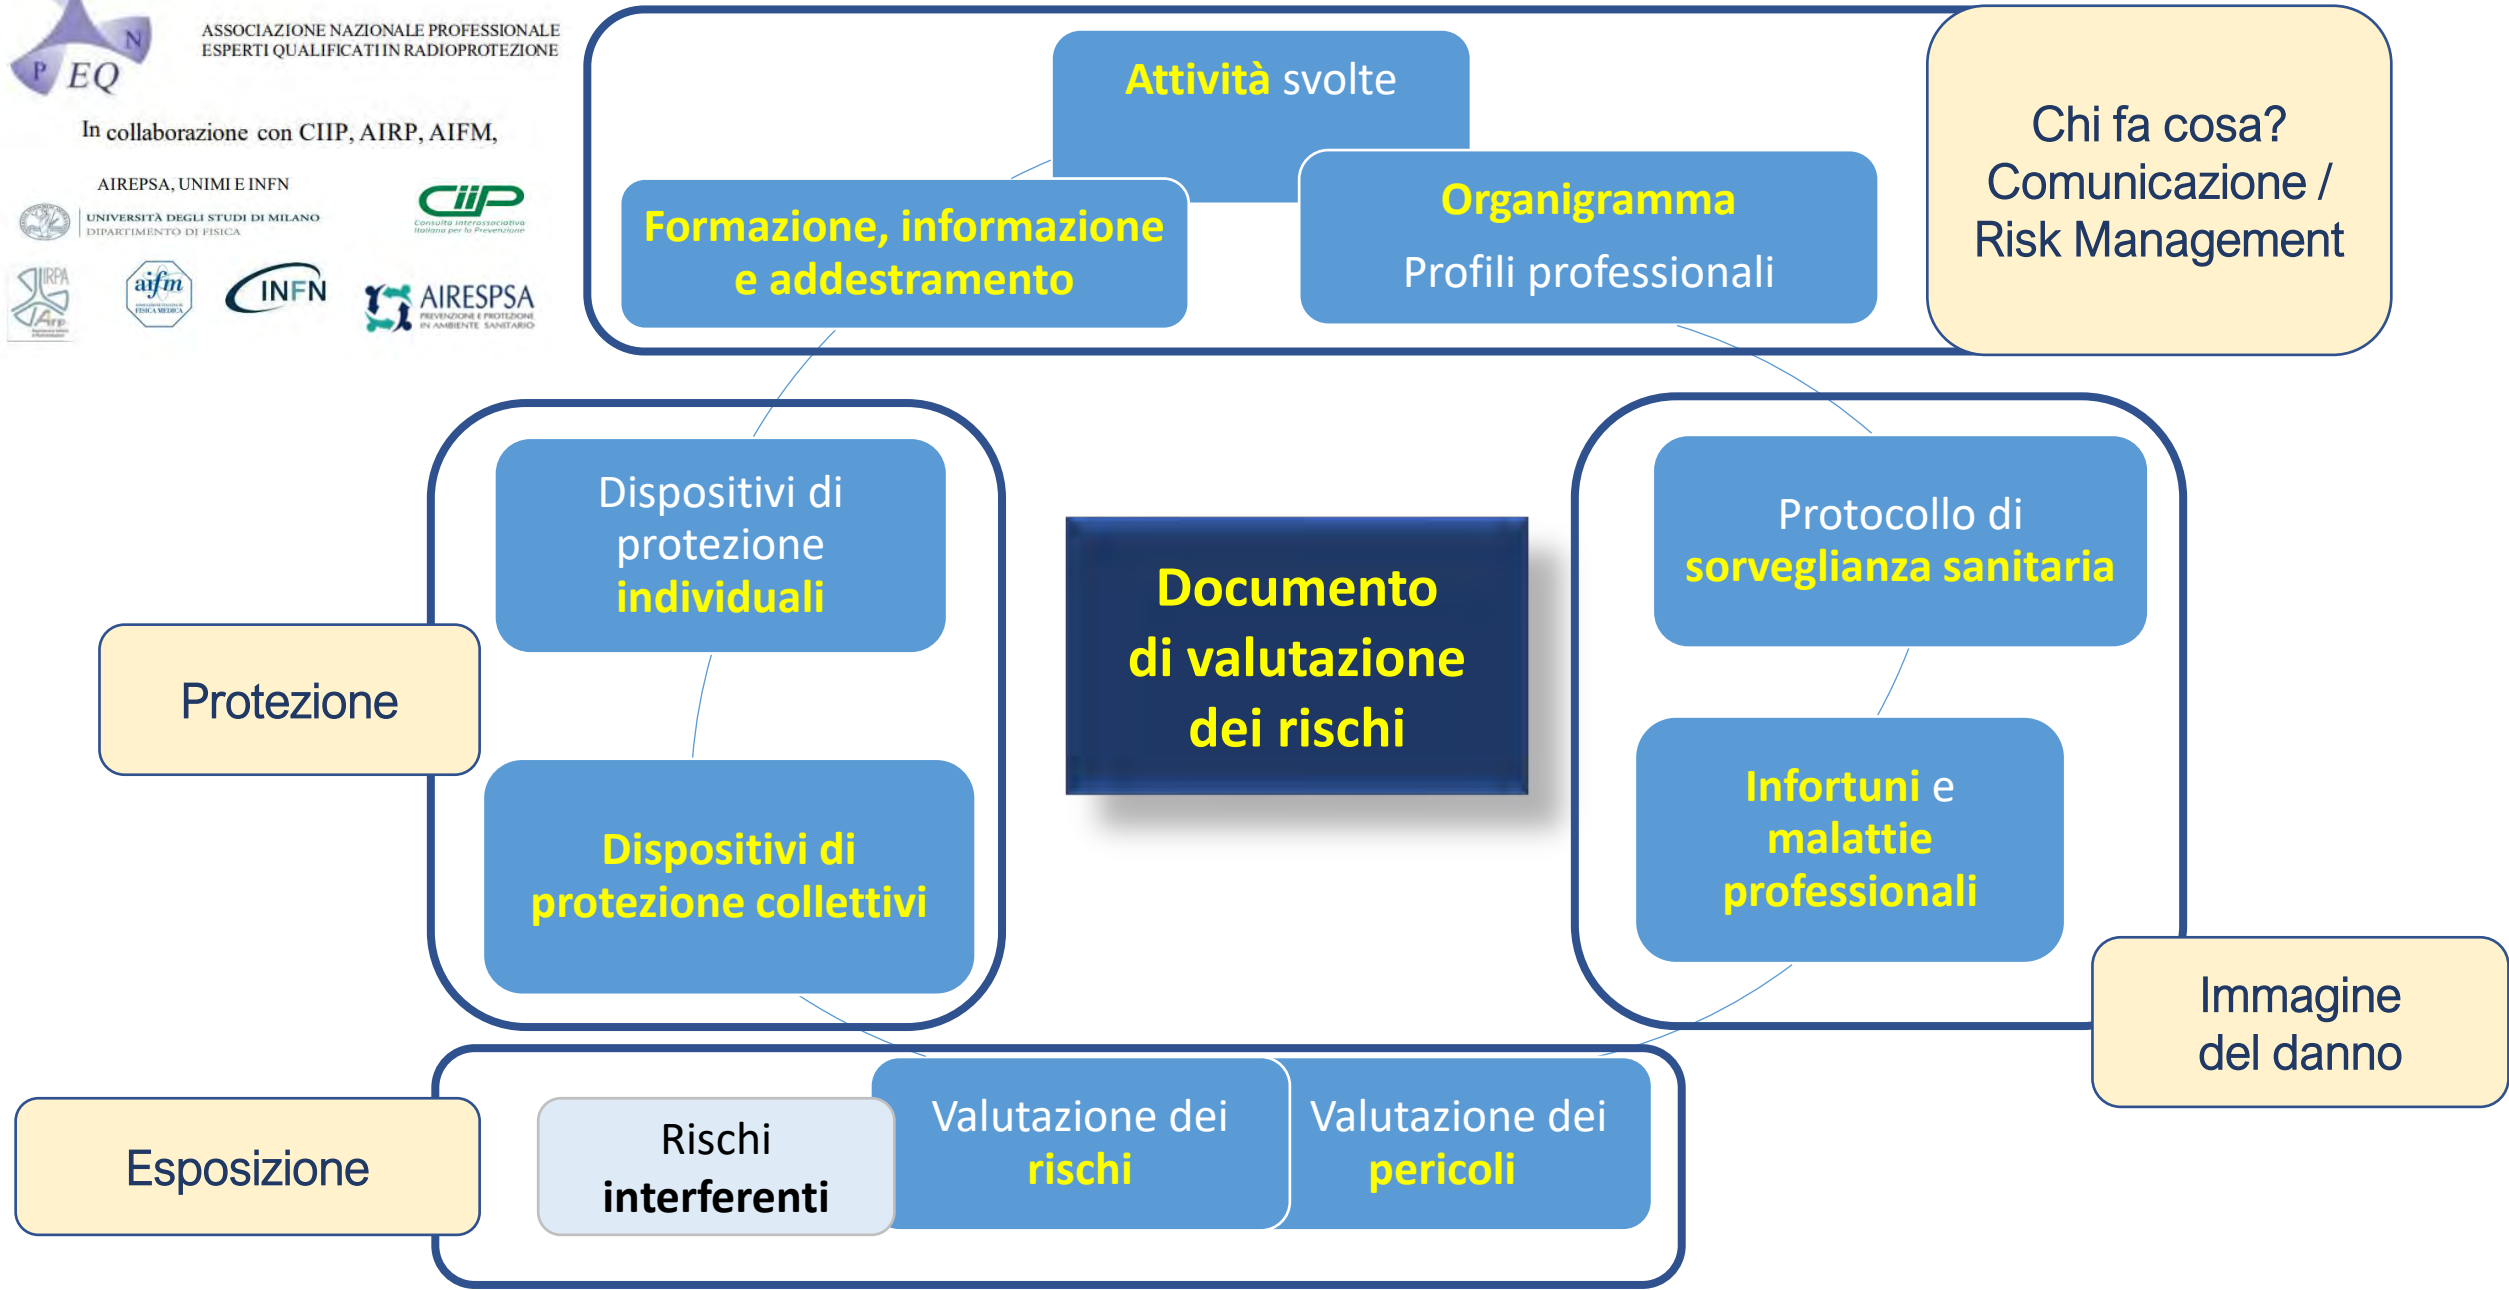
ANPEQ

ASSOCIAZIONE NAZIONALE PROFESSIONALE ESPERTI QUALIFICATI IN RADIOPROTEZIONE

In collaborazione con CIIP, AIRP, AIFM, AIREPSA, UNIMI E INFN

UNIVERSITÀ DEGLI STUDI DI MILANO DIPARTIMENTO DI FISICA

CIIP Consulta Interassociativa Italiana per la Prevenzione

IRPA AIRP

aifm

INFN

AIRESPSA PREVENZIONE E PROTEZIONE IN AMBIENTE SANITARIO

Attività svolte

Formazione, informazione e addestramento

Organigramma

Profili professionali

Chi fa cosa? Comunicazione / Risk Management

Dispositivi di protezione individuali

Protezione

Dispositivi di protezione collettivi

Documento di valutazione dei rischi

Protocollo di sorveglianza sanitaria

Infortuni e malattie professionali

Immagine del danno

Esposizione

Rischi interferenti

Valutazione dei rischi

Valutazione dei pericoli